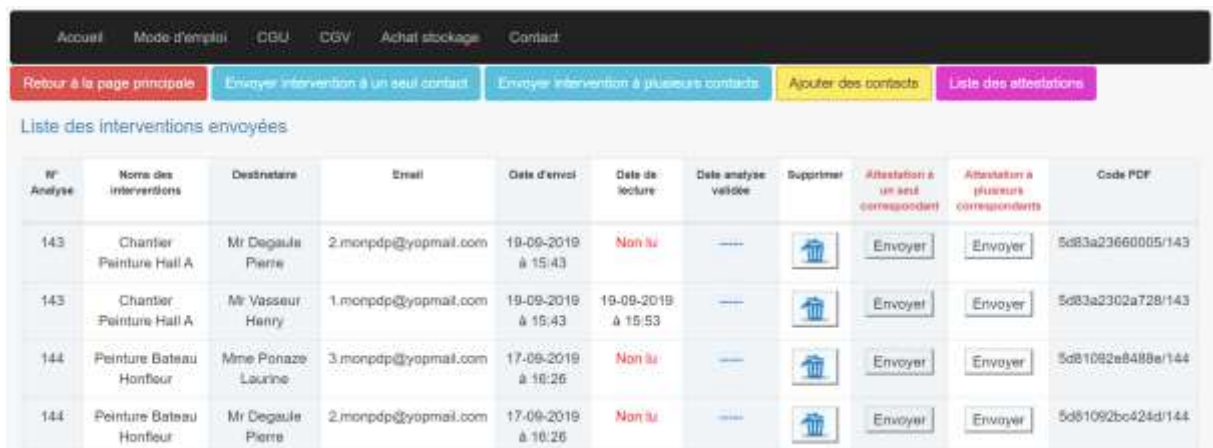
Accueil Mode d'emploi CGU CGV Achat stockage Contact

Retour à la page principale Envoyer intervention à un seul contact Envoyer intervention à plusieurs contacts Ajouter des contacts Liste des attestations

Liste des interventions envoyées

| N° Analyse | Noms des interventions | Destinataire | Email | Date d'envoi | Date de lecture | Date analyse validée | Supprimer | Attestation à un seul correspondant | Attestation à plusieurs correspondants | Code PDF |
|---|---|---|---|---|---|---|---|---|---|---|
| 143 | Chantier Peinture Hall A | Mr Degaule Pierre | 2.monpdp@yopmail.com | 19-09-2019 à 15:43 | Non lu | ----- | | Envoyer | Envoyer | 5d83a23660005/143 |
| 143 | Chantier Peinture Hall A | Mr Vasseur Henry | 1.monpdp@yopmail.com | 19-09-2019 à 15:43 | 19-09-2019 à 15:53 | ----- | | Envoyer | Envoyer | 5d83a2302a728/143 |
| 144 | Peinture Bateau Honfleur | Mme Ponaze Laurine | 3.monpdp@yopmail.com | 17-09-2019 à 16:26 | Non lu | ----- | | Envoyer | Envoyer | 5d81092e8488e/144 |
| 144 | Peinture Bateau Honfleur | Mr Degaule Pierre | 2.monpdp@yopmail.com | 17-09-2019 à 16:26 | Non lu | ----- | | Envoyer | Envoyer | 5d81092bc424d/144 |